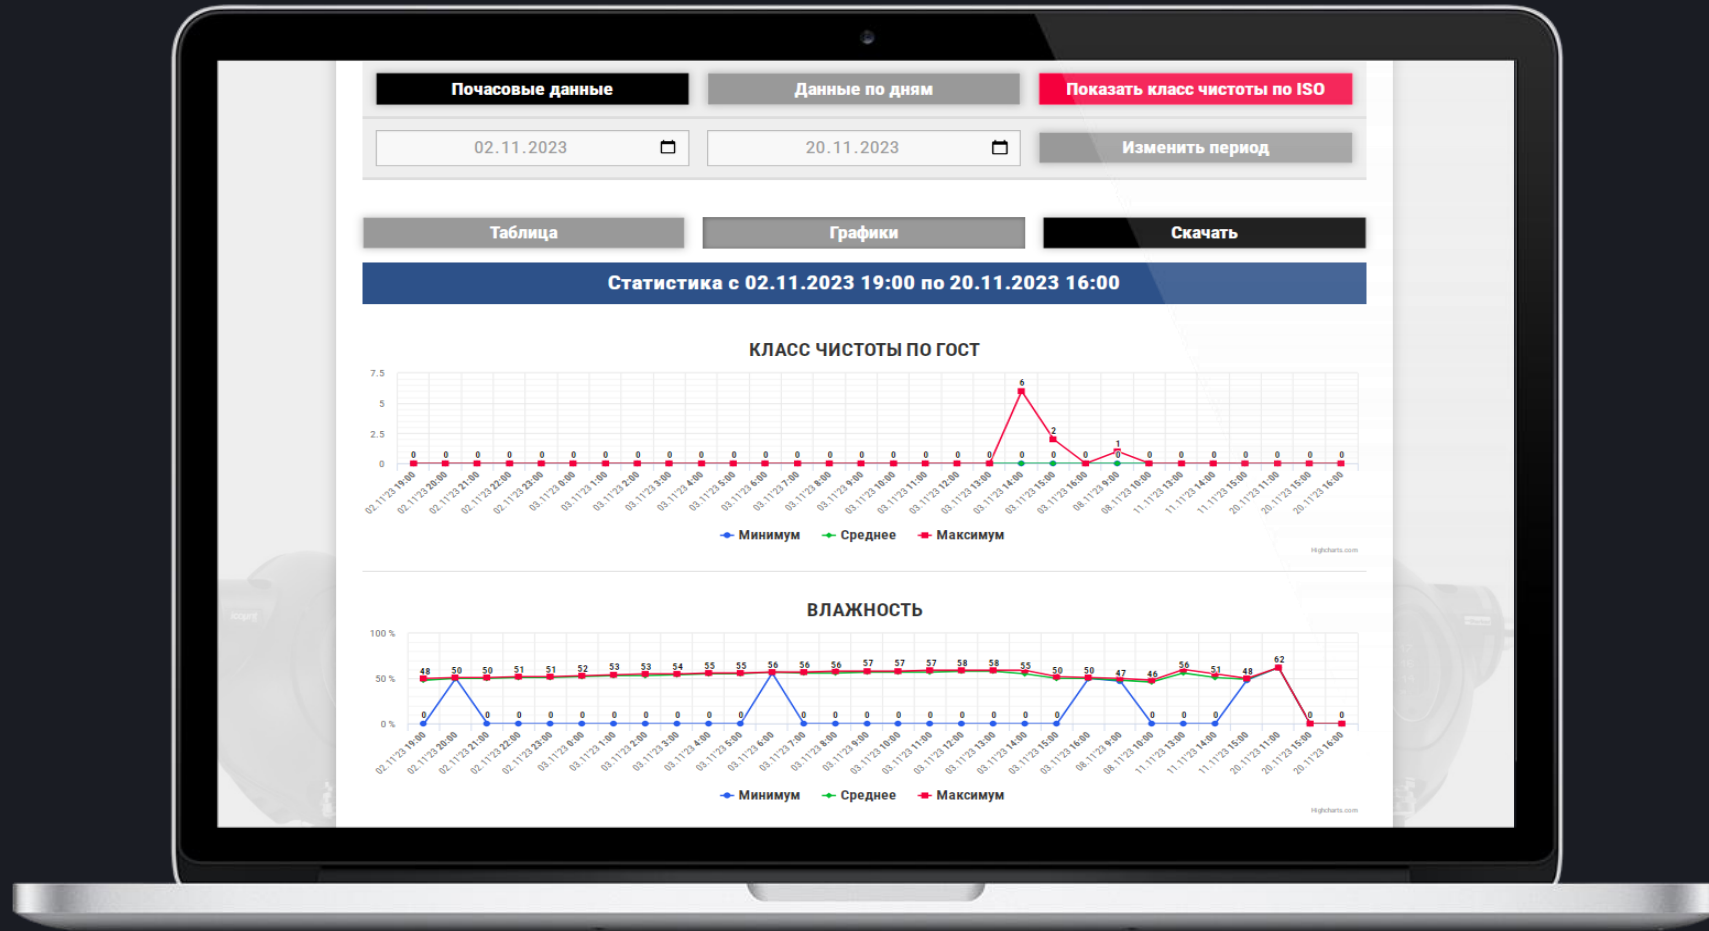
Почасовые данные

Данные по дням

Показать класс чистоты по ISO

02.11.2023

20.11.2023

Изменить период

Таблица

Графики

Скачать

Статистика с 02.11.2023 19:00 по 20.11.2023 16:00

КЛАСС ЧИСТОТЫ ПО ГОСТ

7.5
5
2.5
0

0 0 0 0 0 0 0 0 0 0 0 0 0 0 0 0 0 0 0 6 2 0 1 0 0 0 0 0 0 0 0

02.11'23 19:00 02.11'23 20:00 02.11'23 21:00 02.11'23 22:00 02.11'23 23:00 03.11'23 0:00 03.11'23 1:00 03.11'23 2:00 03.11'23 3:00 03.11'23 4:00 03.11'23 5:00 03.11'23 6:00 03.11'23 7:00 03.11'23 8:00 03.11'23 9:00 03.11'23 10:00 03.11'23 11:00 03.11'23 12:00 03.11'23 13:00 03.11'23 14:00 03.11'23 15:00 03.11'23 16:00 08.11'23 9:00 08.11'23 10:00 11.11'23 13:00 11.11'23 14:00 11.11'23 15:00 20.11'23 11:00 20.11'23 15:00 20.11'23 16:00

Минимум Среднее Максимум

Highcharts.com

ВЛАЖНОСТЬ

100 %
50 %
0 %

48 50 50 51 51 52 53 53 54 55 55 56 56 56 57 57 57 58 58 55 50 50 47 46 56 51 48 62 0 0

0 50 0 0 0 0 0 0 0 0 0 56 0 0 0 0 0 0 0 0 0 50 0 0 0

02.11'23 19:00 02.11'23 20:00 02.11'23 21:00 02.11'23 22:00 02.11'23 23:00 03.11'23 0:00 03.11'23 1:00 03.11'23 2:00 03.11'23 3:00 03.11'23 4:00 03.11'23 5:00 03.11'23 6:00 03.11'23 7:00 03.11'23 8:00 03.11'23 9:00 03.11'23 10:00 03.11'23 11:00 03.11'23 12:00 03.11'23 13:00 03.11'23 14:00 03.11'23 15:00 03.11'23 16:00 08.11'23 9:00 08.11'23 10:00 11.11'23 13:00 11.11'23 14:00 11.11'23 15:00 20.11'23 11:00 20.11'23 15:00 20.11'23 16:00

Минимум Среднее Максимум

Highcharts.com